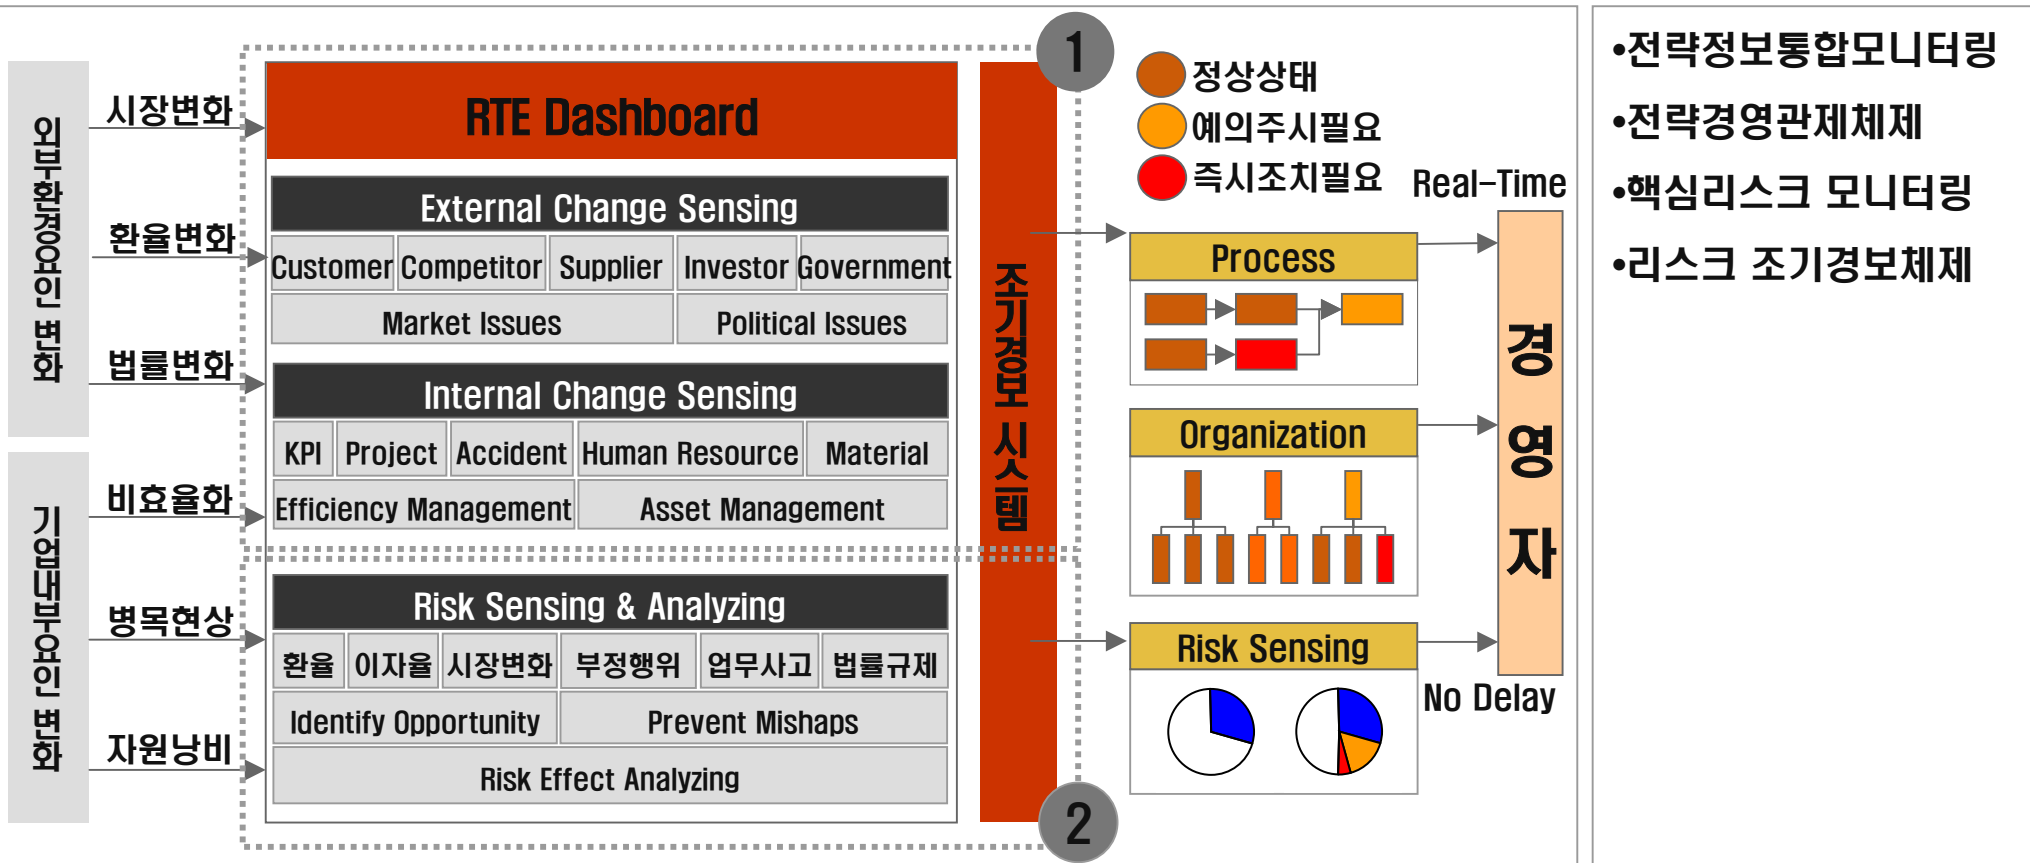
외부환경요인 변화

시장변화

환율변화

법률변화

기업내부요인 변화

비효율화

병목현상

자원낭비

RTE Dashboard

External Change Sensing

| Customer | Competitor | Supplier | Investor | Government |
|---|---|---|---|---|

| Market Issues | Political Issues |
|---|---|

Internal Change Sensing

| KPI | Project | Accident | Human Resource | Material |
|---|---|---|---|---|

| Efficiency Management | Asset Management |
|---|---|

Risk Sensing & Analyzing

| 환율 | 이자율 | 시장변화 | 부정행위 | 업무사고 | 법률규제 |
|---|---|---|---|---|---|

| Identify Opportunity | Prevent Mishaps |
|---|---|

Risk Effect Analyzing

조기경보 시스템

1

2

정상상태

예의주시필요

즉시조치필요

Real-Time

Process

Organization

Risk Sensing

경영자

No Delay

•전략정보통합모니터링

•전략경영관제체제

•핵심리스크 모니터링

•리스크 조기경보체제